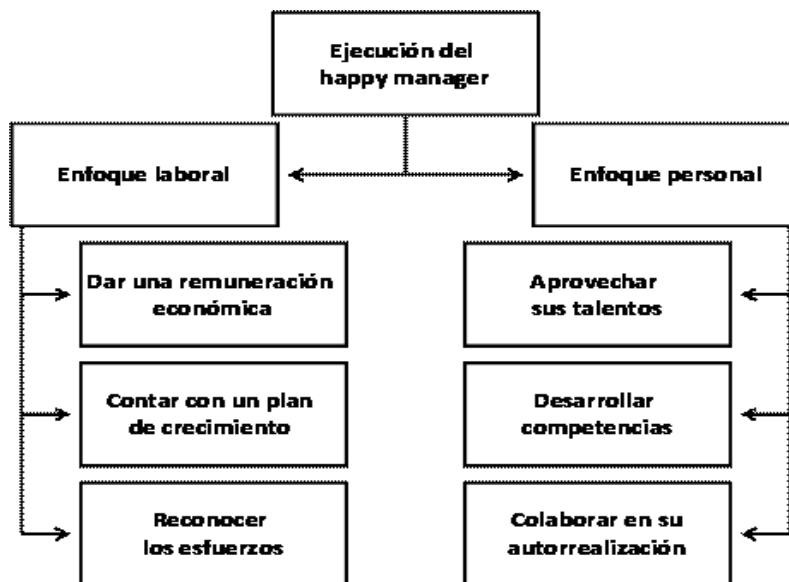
Ejecución del happy manager

Enfoque laboral

Enfoque personal

Dar una remuneración económica

Contar con un plan de crecimiento

Reconocer los esfuerzos

Aprovechar sus talentos

Desarrollar competencias

Colaborar en su autorrealización